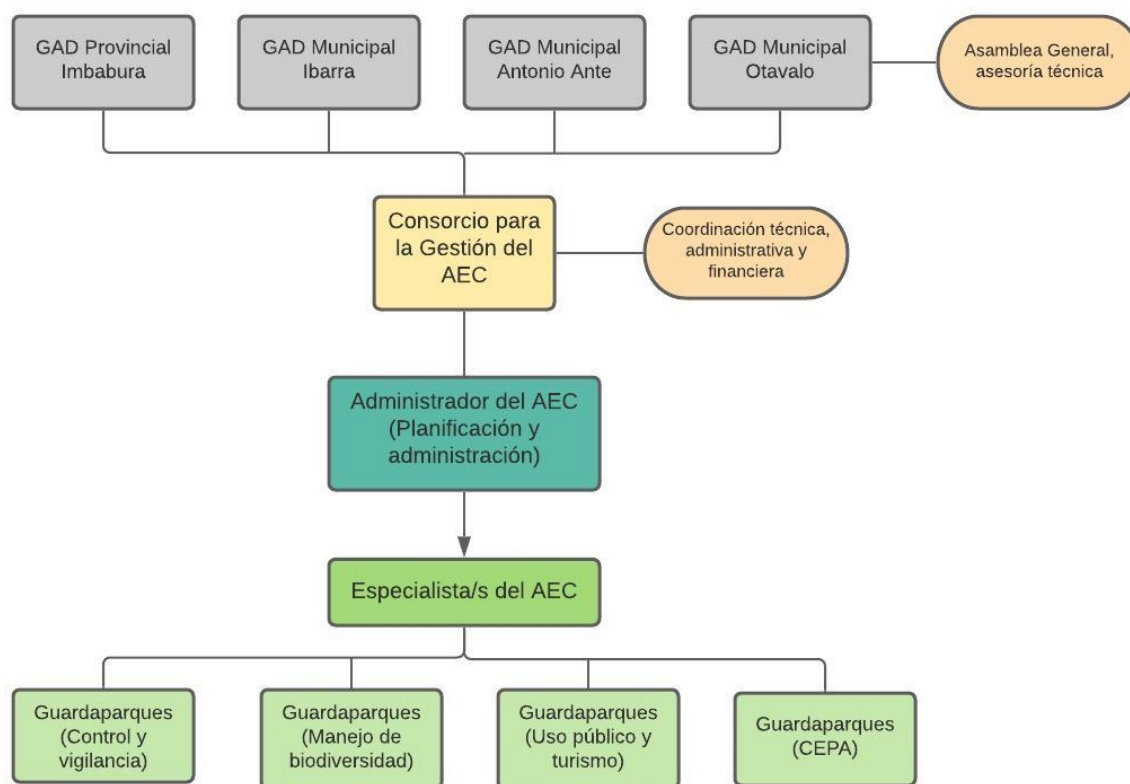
GAD Provincial Imbabura

GAD Municipal Ibarra

GAD Municipal Antonio Ante

GAD Municipal Otavalo

Asamblea General, asesoría técnica

Consorcio para la Gestión del AEC

Coordinación técnica, administrativa y financiera

Administrador del AEC (Planificación y administración)

Especialista/s del AEC

Guardaparques (Control y vigilancia)

Guardaparques (Manejo de biodiversidad)

Guardaparques (Uso público y turismo)

Guardaparques (CEPA)